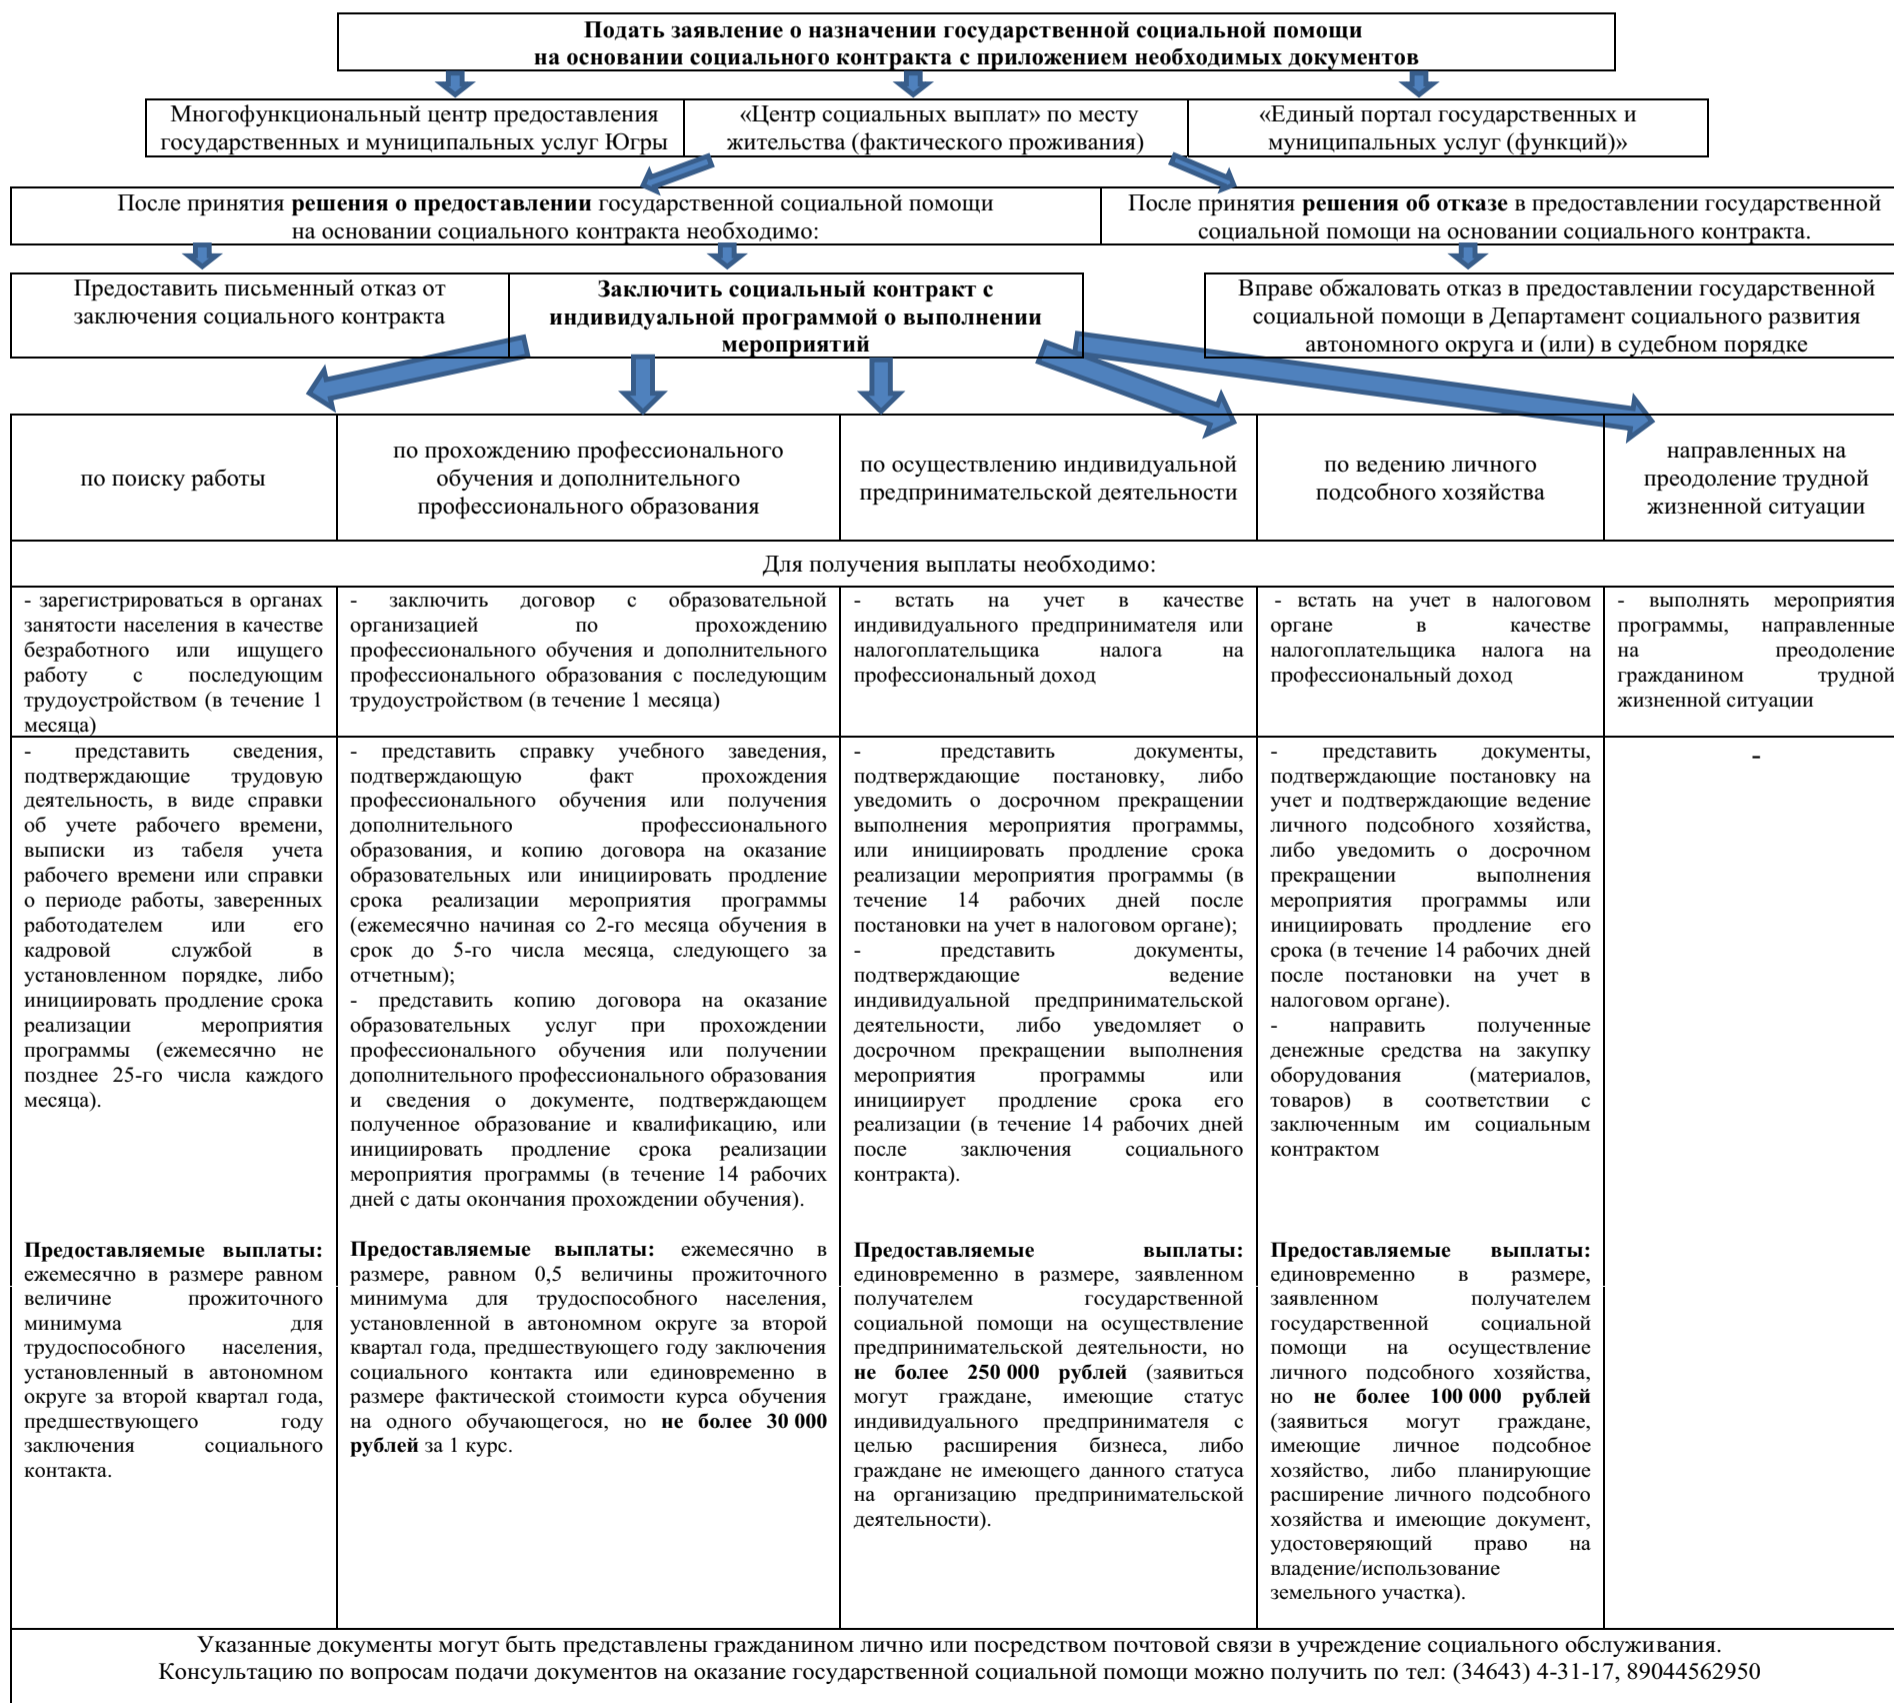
Подать заявление о назначении государственной социальной помощи на основании социального контракта с приложением необходимых документов

Многофункциональный центр предоставления государственных и муниципальных услуг Югры

«Центр социальных выплат» по месту жительства (фактического проживания)

«Единый портал государственных и муниципальных услуг (функций)»

После принятия **решения о предоставлении** государственной социальной помощи на основании социального контракта необходимо:

После принятия **решения об отказе** в предоставлении государственной социальной помощи на основании социального контракта.

Предоставить письменный отказ от заключения социального контракта

**Заключить социальный контракт с индивидуальной программой о выполнении мероприятий**

Вправе обжаловать отказ в предоставлении государственной социальной помощи в Департамент социального развития автономного округа и (или) в судебном порядке

| по поиску работы | по прохождению профессионального обучения и дополнительного профессионального образования | по осуществлению индивидуальной предпринимательской деятельности | по ведению личного подсобного хозяйства | направленных на преодоление трудной жизненной ситуации |
|---|---|---|---|---|
| Для получения выплаты необходимо: | | | | |
| - зарегистрироваться в органах занятости населения в качестве безработного или ищущего работу с последующим трудоустройством (в течение 1 месяца) | - заключить договор с образовательной организацией по прохождению профессионального обучения и дополнительного профессионального образования с последующим трудоустройством (в течение 1 месяца) | - встать на учет в качестве индивидуального предпринимателя или налогоплательщика налога на профессиональный доход | - встать на учет в налоговом органе в качестве налогоплательщика налога на профессиональный доход | - выполнять мероприятия программы, направленные на преодоление гражданином трудной жизненной ситуации |
| - представить сведения, подтверждающие трудовую деятельность, в виде справки об учете рабочего времени, выписки из табеля учета рабочего времени или справки о периоде работы, заверенных работодателем или его кадровой службой в установленном порядке, либо инициировать продление срока реализации мероприятия программы (ежемесячно не позднее 25-го числа каждого месяца).<br><br>**Предоставляемые выплаты:** ежемесячно в размере равном величине прожиточного минимума для трудоспособного населения, установленный в автономном округе за второй квартал года, предшествующего году заключения социального контакта. | - представить справку учебного заведения, подтверждающую факт прохождения профессионального обучения или получения дополнительного профессионального образования, и копию договора на оказание образовательных или инициировать продление срока реализации мероприятия программы (ежемесячно начиная со 2-го месяца обучения в срок до 5-го числа месяца, следующего за отчетным);<br>- представить копию договора на оказание образовательных услуг при прохождении профессионального обучения или получении дополнительного профессионального образования и сведения о документе, подтверждающем полученное образование и квалификацию, или инициировать продление срока реализации мероприятия программы (в течение 14 рабочих дней с даты окончания прохождении обучения).<br><br>**Предоставляемые выплаты:** ежемесячно в размере, равном 0,5 величины прожиточного минимума для трудоспособного населения, установленной в автономном округе за второй квартал года, предшествующего году заключения социального контакта или единовременно в размере фактической стоимости курса обучения на одного обучающегося, но **не более 30 000 рублей** за 1 курс. | - представить документы, подтверждающие постановку, либо уведомить о досрочном прекращении выполнения мероприятия программы, или инициировать продление срока реализации мероприятия программы (в течение 14 рабочих дней после постановки на учет в налоговом органе);<br>- представить документы, подтверждающие ведение индивидуальной предпринимательской деятельности, либо уведомляет о досрочном прекращении выполнения мероприятия программы или инициирует продление срока его реализации (в течение 14 рабочих дней после заключения социального контракта).<br><br>**Предоставляемые выплаты:** единовременно в размере, заявленном получателем государственной социальной помощи на осуществление предпринимательской деятельности, но **не более 250 000 рублей** (заявиться могут граждане, имеющие статус индивидуального предпринимателя с целью расширения бизнеса, либо граждане не имеющего данного статуса на организацию предпринимательской деятельности). | - представить документы, подтверждающие постановку на учет и подтверждающие ведение личного подсобного хозяйства, либо уведомить о досрочном прекращении выполнения мероприятия программы или инициировать продление его срока (в течение 14 рабочих дней после постановки на учет в налоговом органе).<br>- направить полученные денежные средства на закупку оборудования (материалов, товаров) в соответствии с заключенным им социальным контрактом<br><br>**Предоставляемые выплаты:** единовременно в размере, заявленном получателем государственной социальной помощи на осуществление личного подсобного хозяйства, но **не более 100 000 рублей** (заявиться могут граждане, имеющие личное подсобное хозяйство, либо планирующие расширение личного подсобного хозяйства и имеющие документ, удостоверяющий право на владение/использование земельного участка). | - |

Указанные документы могут быть представлены гражданином лично или посредством почтовой связи в учреждение социального обслуживания.
Консультацию по вопросам подачи документов на оказание государственной социальной помощи можно получить по тел: (34643) 4-31-17, 89044562950